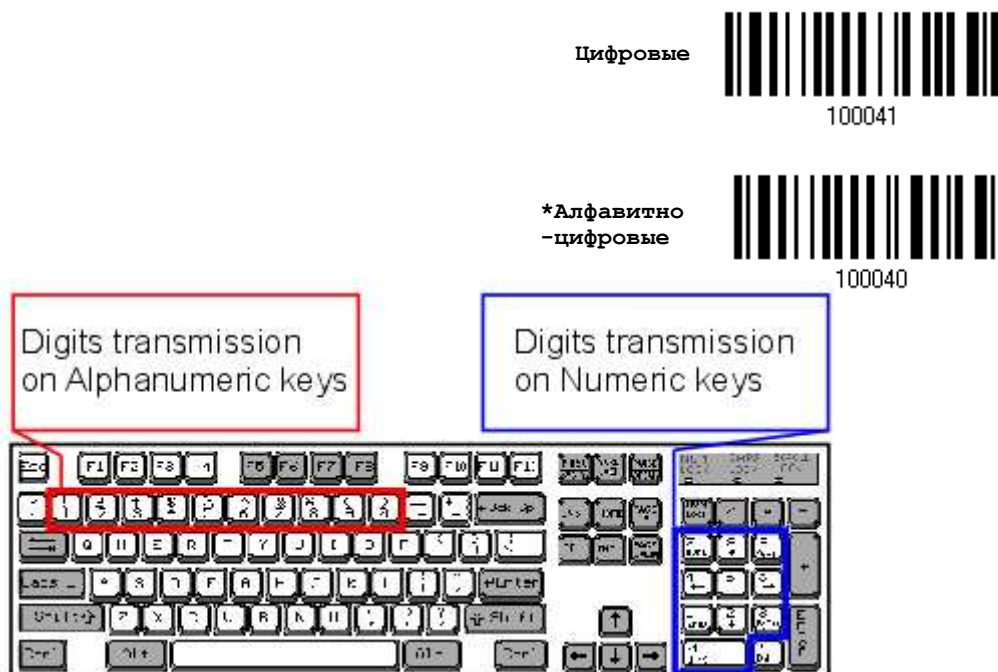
Цифровые

100041

*Алфавитно -цифровые

100040

Digits transmission on Alphanumeric keys

Digits transmission on Numeric keys

Esc F1 F2 F3 F4 F5 F6 F7 F8 F9 F10 F11 F12

Enter

Shift

Ctrl Alt Alt Ctrl